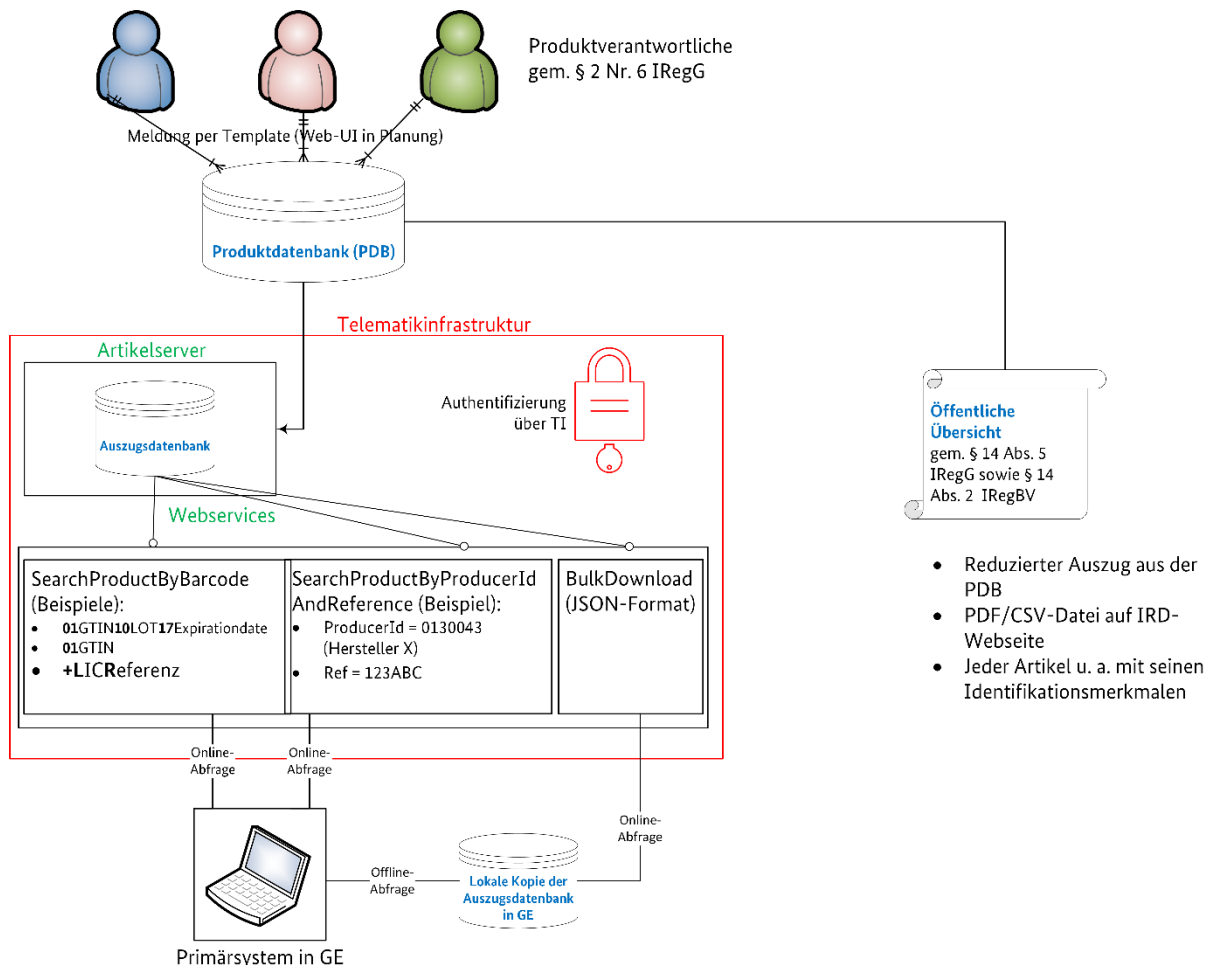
Produktverantwortliche
gem. § 2 Nr. 6 IRegG

Meldung per Template (Web-UI in Planung)

Produktdatenbank (PDB)

Telematikinfrastruktur

Artikelserver

Auszugsdatenbank

Authentifizierung
über TI

Webservices

SearchProductByBarcode
(Beispiele):
• 01GTIN10LOT17Expirationdate
• 01GTIN
• +LICReferenz

SearchProductByProducerId
AndReference (Beispiel):
• ProducerId = 0130043
(Hersteller X)
• Ref = 123ABC

BulkDownload
(JSON-Format)

Öffentliche
Übersicht
gem. § 14 Abs. 5
IRegG sowie § 14
Abs. 2 IRegBV

• Reduzierter Auszug aus der PDB
• PDF/CSV-Datei auf IRD-Webseite
• Jeder Artikel u. a. mit seinen Identifikationsmerkmalen

Online-
Abfrage

Online-
Abfrage

Online-
Abfrage

Offline-
Abfrage

Lokale Kopie der
Auszugsdatenbank
in GE

Primärsystem in GE